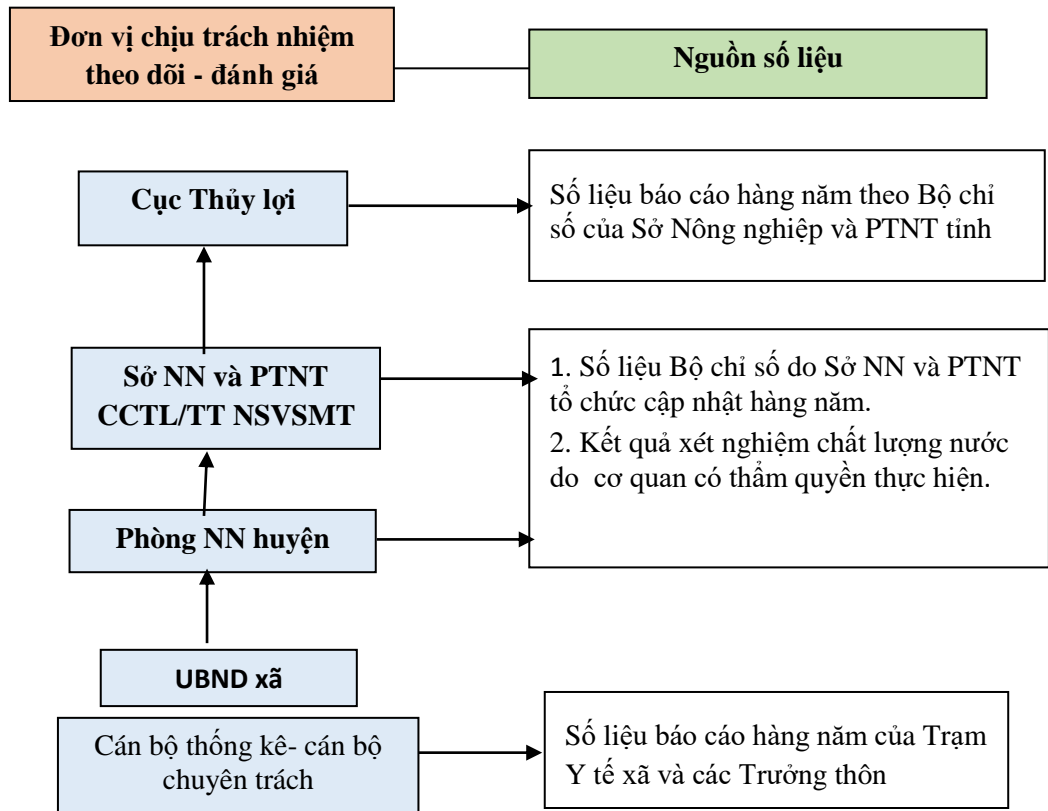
Đơn vị chịu trách nhiệm theo dõi - đánh giá

Nguồn số liệu

Cục Thủy lợi

Số liệu báo cáo hàng năm theo Bộ chỉ số của Sở Nông nghiệp và PTNT tỉnh

Sở NN và PTNT
CCTL/TT NSVSMT

1. Số liệu Bộ chỉ số do Sở NN và PTNT tổ chức cập nhật hàng năm.
2. Kết quả xét nghiệm chất lượng nước do cơ quan có thẩm quyền thực hiện.

Phòng NN huyện

UBND xã

Cán bộ thống kê- cán bộ chuyên trách

Số liệu báo cáo hàng năm của Trạm Y tế xã và các Trưởng thôn